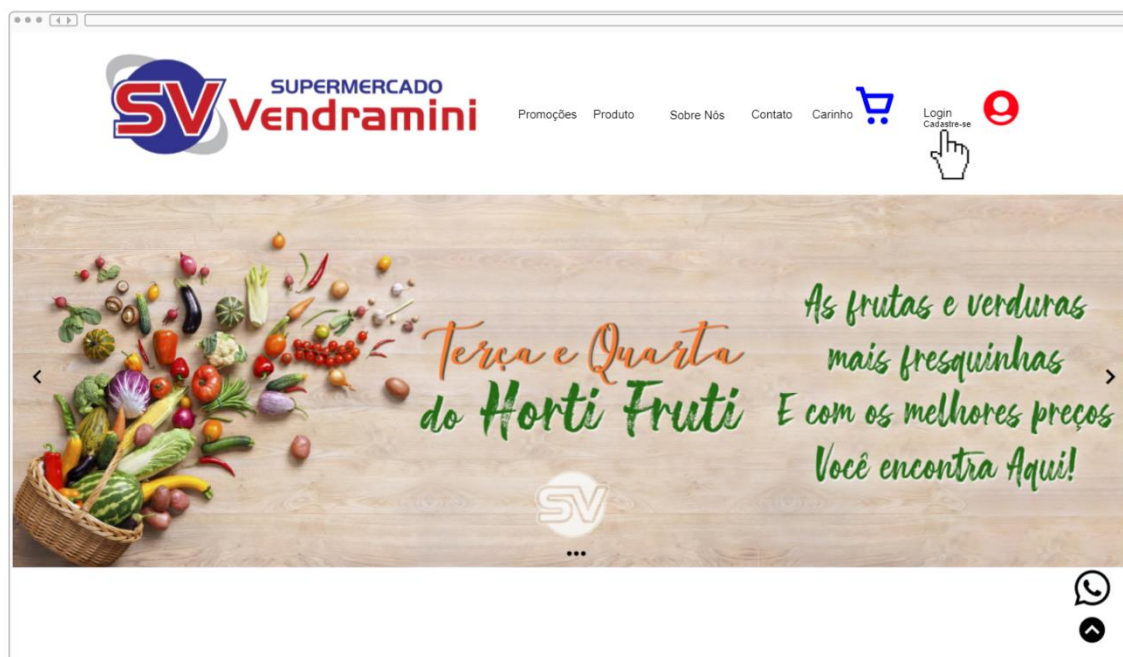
SV SUPERMERCADO Vendramini

Promoções Produto Sobre Nós Contato Carinho

Login
Cadastre-se

Terça e Quarta do Horti Fruti

As frutas e verduras mais fresquinhas E com os melhores preços Você encontra Aqui!

SV